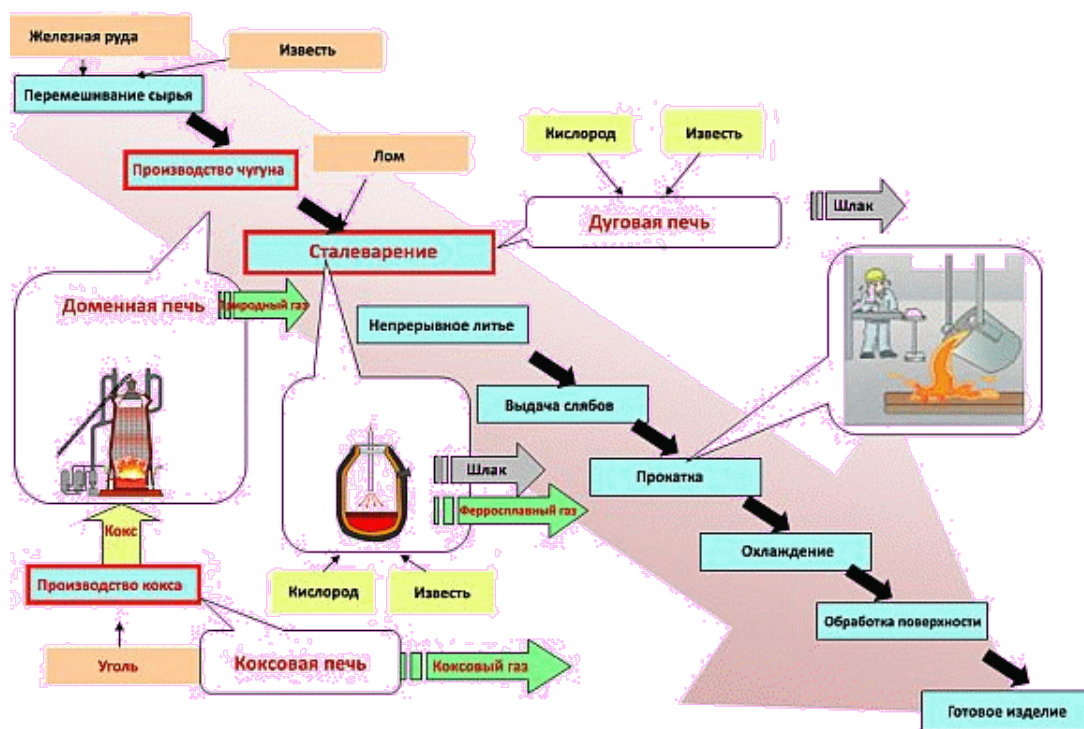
Железная руда

Известь

Перемешивание сырья

Производство чугуна

Лом

Кислород

Известь

Дуговая печь

Шлак

Сталеварение

Доменная печь

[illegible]родный газ

Непрерывное литье

Выдача слябов

Шлак

Прокатка

Ферросплавный газ

Кокс

Охлаждение

Производство кокса

Кислород

Известь

Обработка поверхности

Уголь

Коксовая печь

Коксовый газ

Готовое изделие